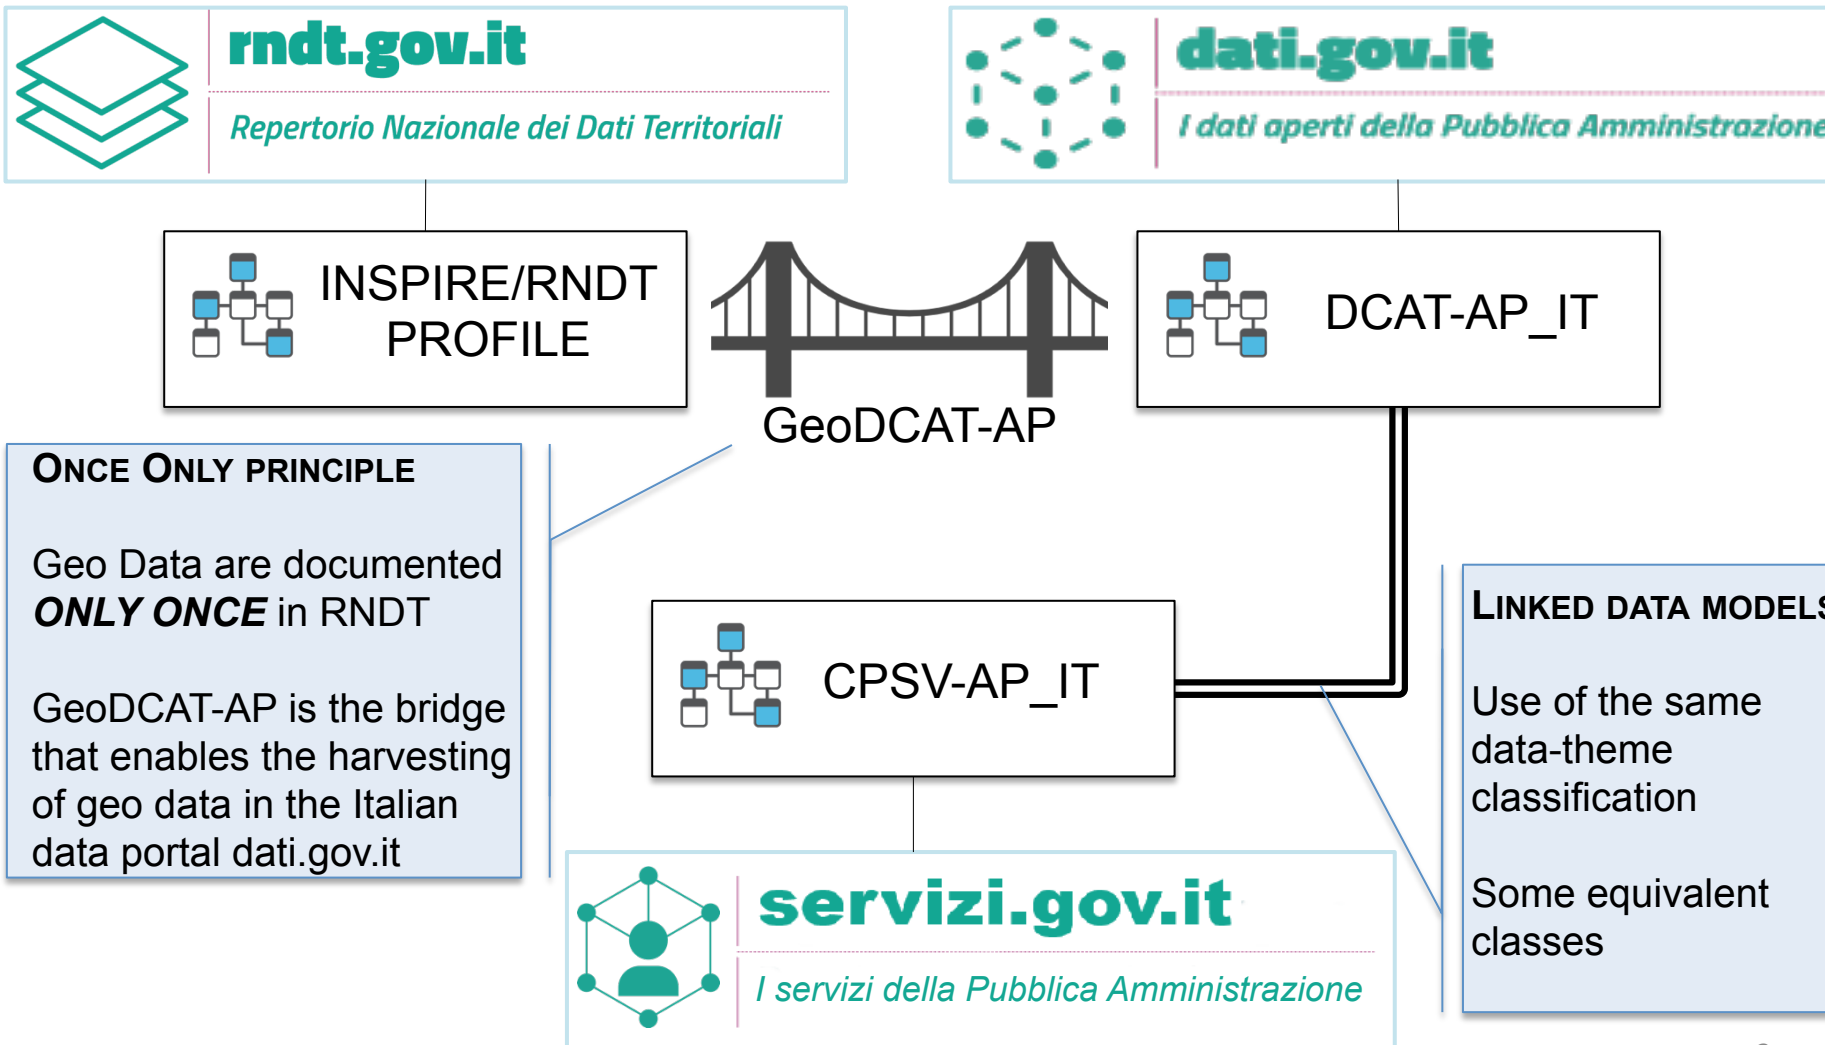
rndt.gov.it

Repertorio Nazionale dei Dati Territoriali

dati.gov.it

I dati aperti della Pubblica Amministrazione

INSPIRE/RNDT PROFILE

DCAT-AP_IT

GeoDCAT-AP

ONCE ONLY PRINCIPLE

Geo Data are documented ***ONLY ONCE*** in RNDT

GeoDCAT-AP is the bridge that enables the harvesting of geo data in the Italian data portal dati.gov.it

CPSV-AP_IT

LINKED DATA MODELS

Use of the same data-theme classification

Some equivalent classes

servizi.gov.it

I servizi della Pubblica Amministrazione